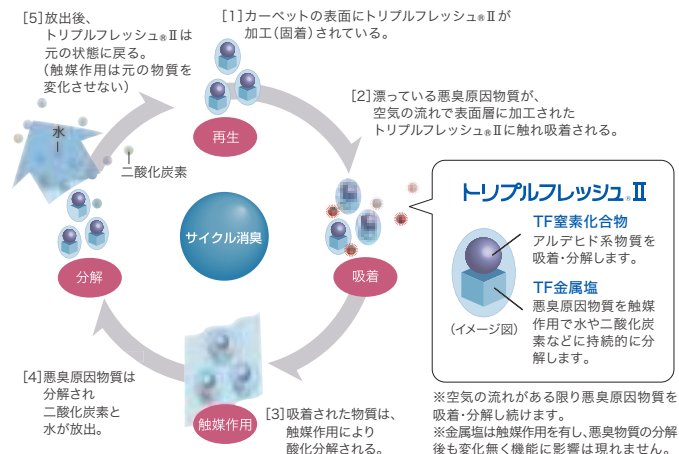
[5]放出後、
トリプルフレッシュ®Ⅱは
元の状態に戻る。
（触媒作用は元の物質を
変化させない）

[1]カーペットの表面にトリプルフレッシュ®Ⅱが
加工（固着）されている。

[2]漂っている悪臭原因物質が、
空気の流れで表面層に加工された
トリプルフレッシュ®Ⅱに触れ吸着される。

水

二酸化炭素

再生

サイクル消臭

分解

吸着

触媒作用

トリプルフレッシュ®Ⅱ

TF窒素化合物
アルデヒド系物質を
吸着・分解します。

TF金属塩
悪臭原因物質を触媒
作用で水や二酸化炭
素などに持続的に分
解します。

（イメージ図）

[4]悪臭原因物質は
分解され
二酸化炭素と
水が放出。

[3]吸着された物質は、
触媒作用により
酸化分解される。

※空気の流れがある限り悪臭原因物質を
吸着・分解し続けます。
※金属塩は触媒作用を有し、悪臭物質の分解
後も変化無く機能に影響は現れません。